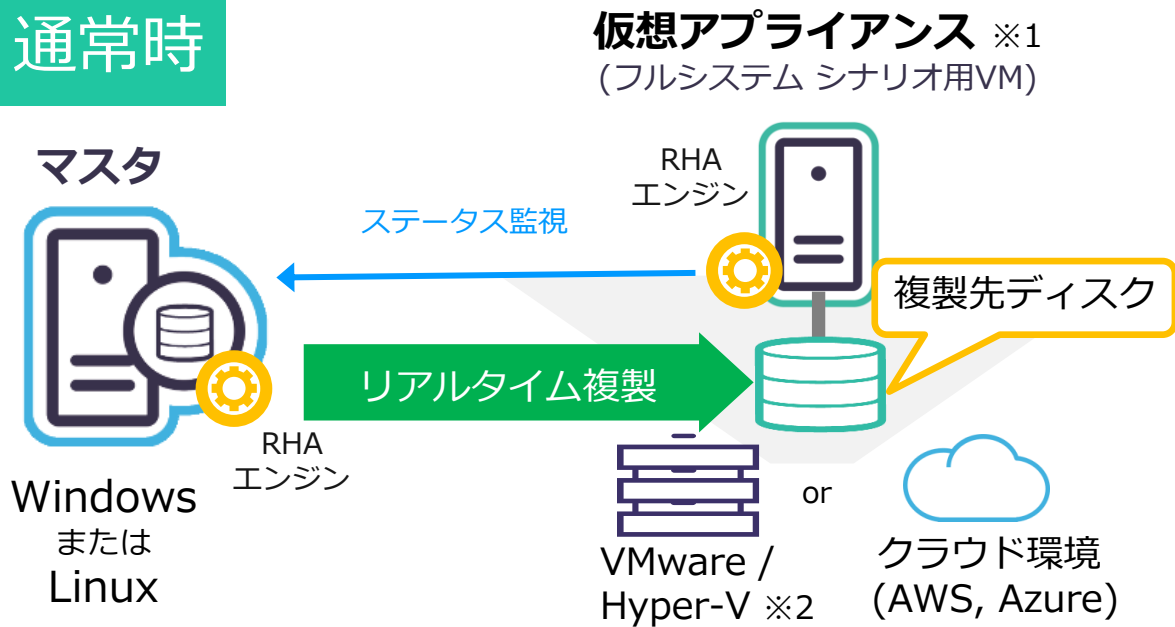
通常時

仮想アプライアンス ※1
(フルシステム シナリオ用VM)

マスタ

RHA
エンジン

ステータス監視

複製先ディスク

リアルタイム複製

RHA
エンジン

Windows
または
Linux

or

VMware /
Hyper-V ※2

クラウド環境
(AWS, Azure)